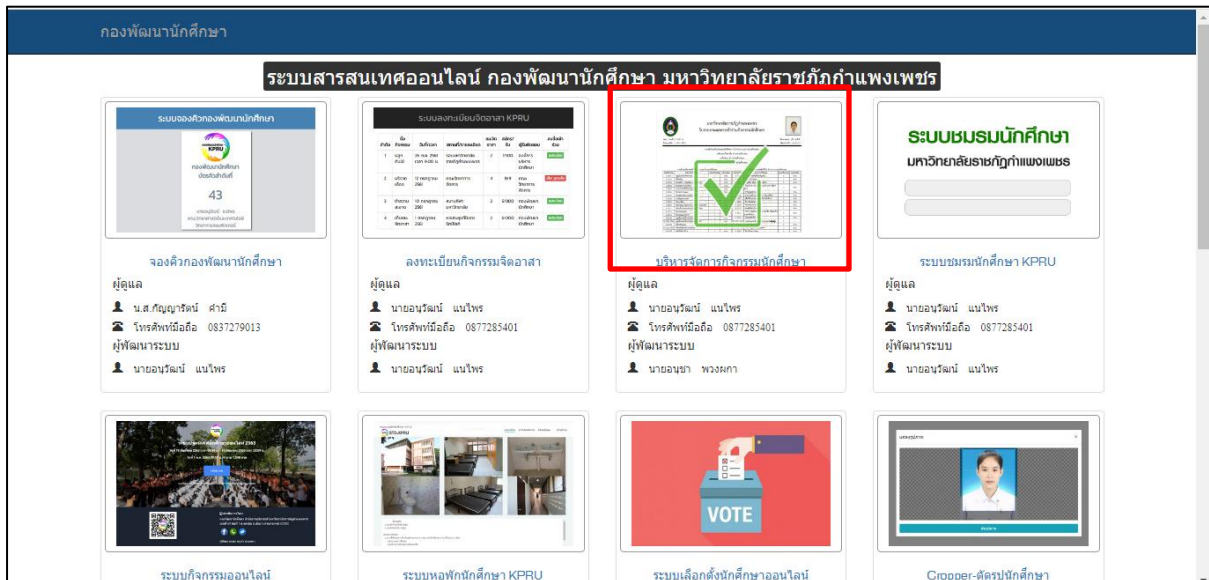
กองพัฒนานักศึกษา

ระบบสารสนเทศออนไลน์ กองพัฒนานักศึกษา มหาวิทยาลัยราชภัฏกำแพงเพชร

ระบบจองคิวกองพัฒนานักศึกษา

43

จองคิวกองพัฒนานักศึกษา
ผู้ดูแล
น.ส.กัญญารัตน์ คำมี
โทรศัพท์มือถือ 0837279013
ผู้พัฒนาระบบ
นายอนุวัฒน์ แนไพร

ระบบลงทะเบียนจิตอาสา KPRU

ลงทะเบียนกิจกรรมจิตอาสา
ผู้ดูแล
นายอนุวัฒน์ แนไพร
โทรศัพท์มือถือ 0877285401
ผู้พัฒนาระบบ
นายอนุวัฒน์ แนไพร

บริหารจัดการกิจกรรมนักศึกษา
ผู้ดูแล
นายอนุวัฒน์ แนไพร
โทรศัพท์มือถือ 0877285401
ผู้พัฒนาระบบ
นายอนุชา พวงผกา

ระบบชมรมนักศึกษา
มหาวิทยาลัยราชภัฏกำแพงเพชร

ระบบชมรมนักศึกษา KPRU
ผู้ดูแล
นายอนุวัฒน์ แนไพร
โทรศัพท์มือถือ 0877285401
ผู้พัฒนาระบบ
นายอนุวัฒน์ แนไพร

VOTE

ระบบกิจกรรมออนไลน์

ระบบหอพักนักศึกษา KPRU

ระบบเลือกตั้งนักศึกษาออนไลน์

Cropper-ตัดรูปนักศึกษา